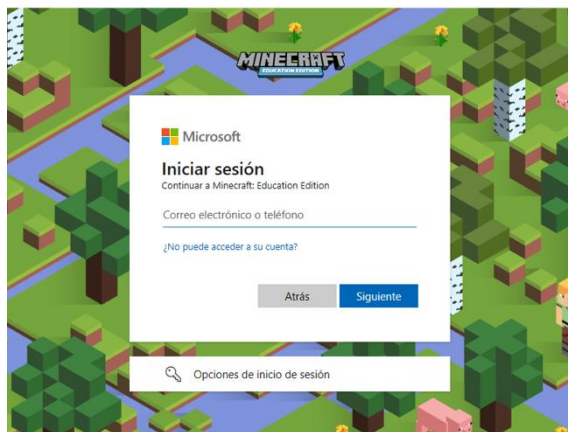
MINECRAFT
EDUCATION EDITION

Microsoft

Iniciar sesión
Continuar a Minecraft: Education Edition

Correo electrónico o teléfono

¿No puede acceder a su cuenta?

Atrás
Siguiente

Opciones de inicio de sesión